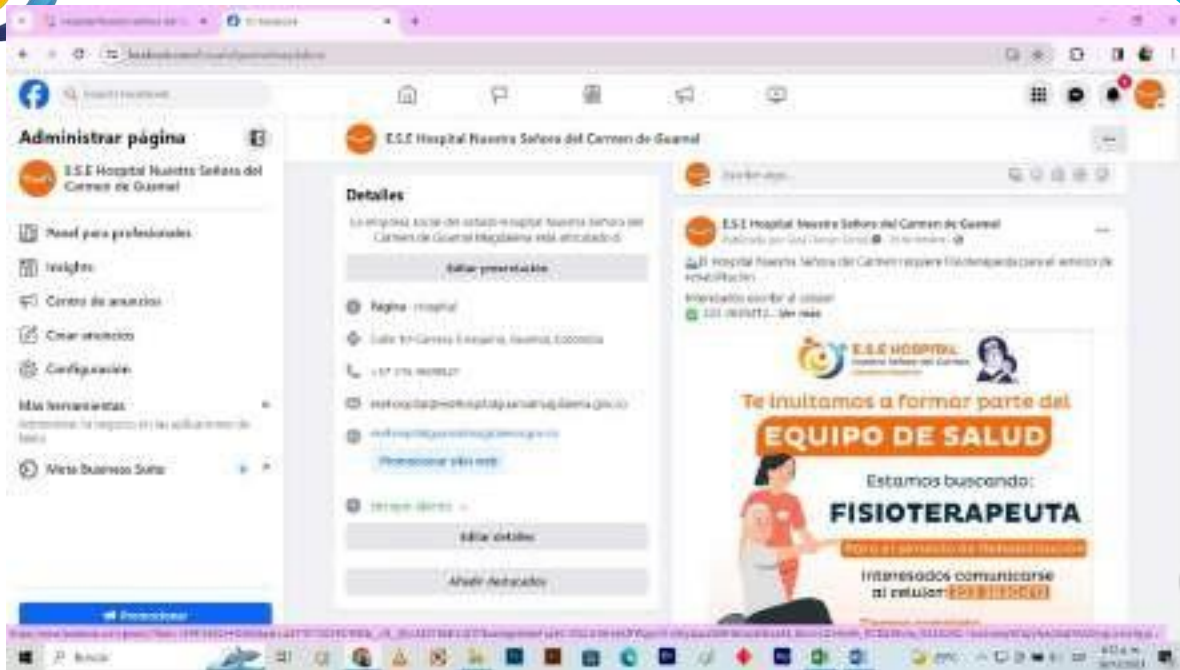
Administrar página

E.S.E Hospital Nuestra Señora del Carmen de Guamal

Panel para profesionales

Insights

Centro de anuncios

Crear anuncios

Configuración

Más herramientas

Meta Business Suite

Promocionar

E.S.E Hospital Nuestra Señora del Carmen de Guamal

Detalles

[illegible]

Editar presentación

Página · Hospital

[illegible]

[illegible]

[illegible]

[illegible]

Promocionar sitio web

Siempre abierto

Editar detalles

Añadir destacados

E.S.E Hospital Nuestra Señora del Carmen de Guamal

El Hospital Nuestra Señora del Carmen requiere Fisioterapeuta para el servicio de rehabilitación.

Interesados escribir al celular:

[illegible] ... Ver más

E.S.E HOSPITAL
Nuestra Señora del Carmen

Te invitamos a formar parte del

EQUIPO DE SALUD

Estamos buscando:

FISIOTERAPEUTA

Para el servicio de Rehabilitación

Interesados comunicarse al celular: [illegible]

Buscar